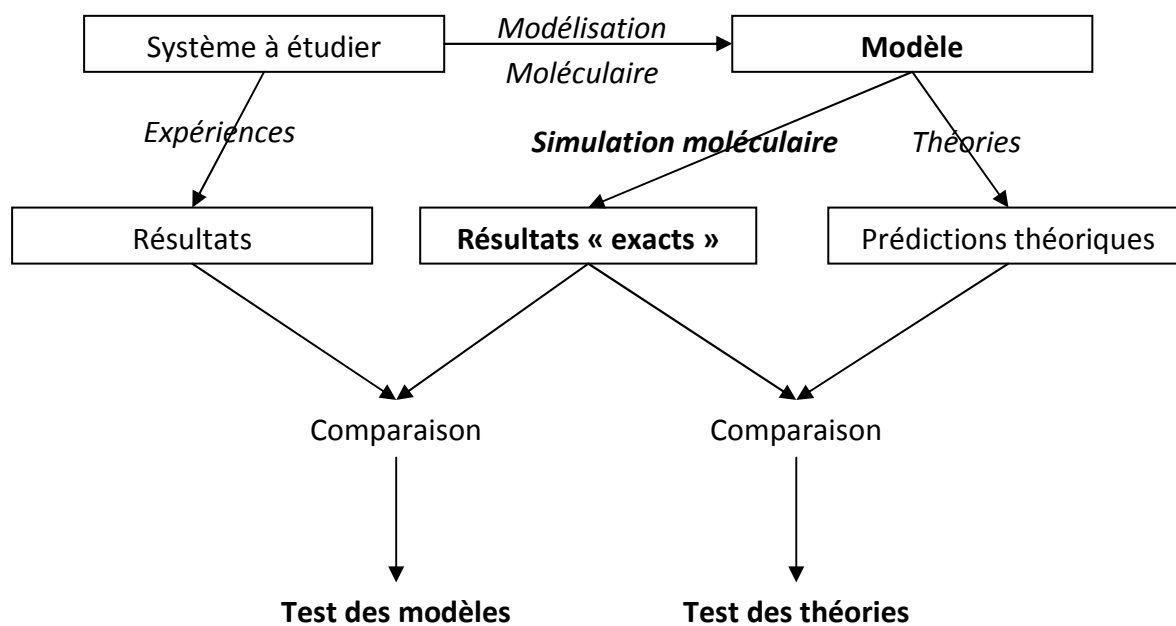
Système à étudier

Modélisation

Moléculaire

Modèle

Expériences

Simulation moléculaire

Théories

Résultats

Résultats « exacts »

Prédictions théoriques

Comparaison

Comparaison

Test des modèles

Test des théories